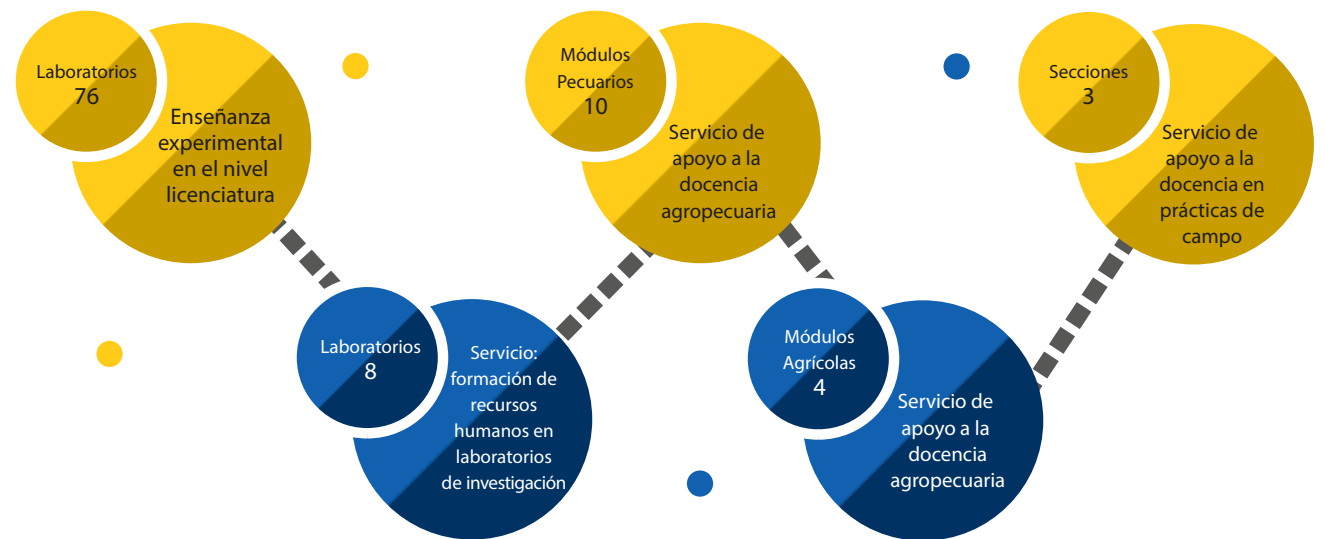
Laboratorios
76

Enseñanza experimental en el nivel licenciatura

Laboratorios
8

Servicio: formación de recursos humanos en laboratorios de investigación

Módulos Pecuarios
10

Servicio de apoyo a la docencia agropecuaria

Módulos Agrícolas
4

Servicio de apoyo a la docencia agropecuaria

Secciones
3

Servicio de apoyo a la docencia en prácticas de campo